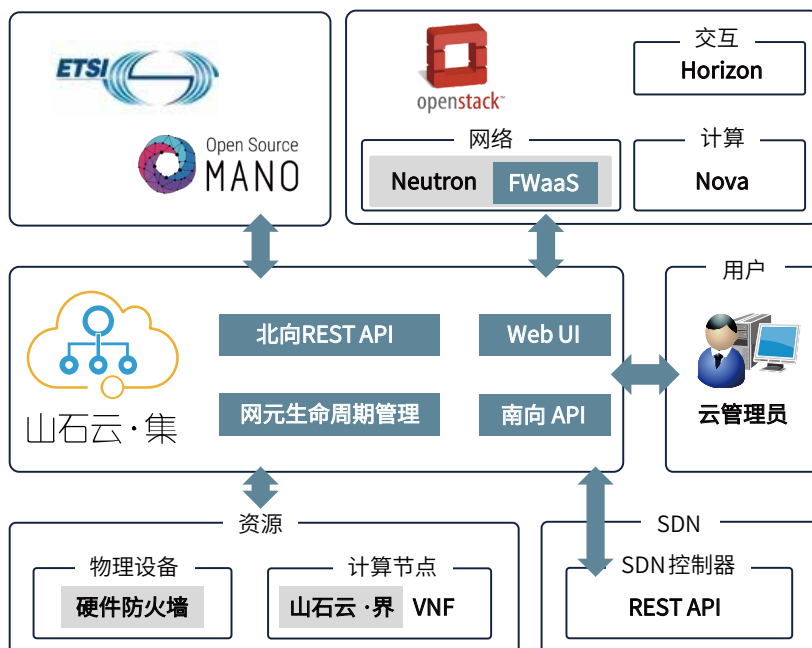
ETSI

Open Source MANO

openstack

交互
Horizon

网络
Neutron FWaaS

计算
Nova

山石云·集

北向REST API
Web UI
网元生命周期管理
南向 API

用户
云管理员

资源
物理设备
硬件防火墙
计算节点
山石云·界 VNF

SDN
SDN控制器
REST API